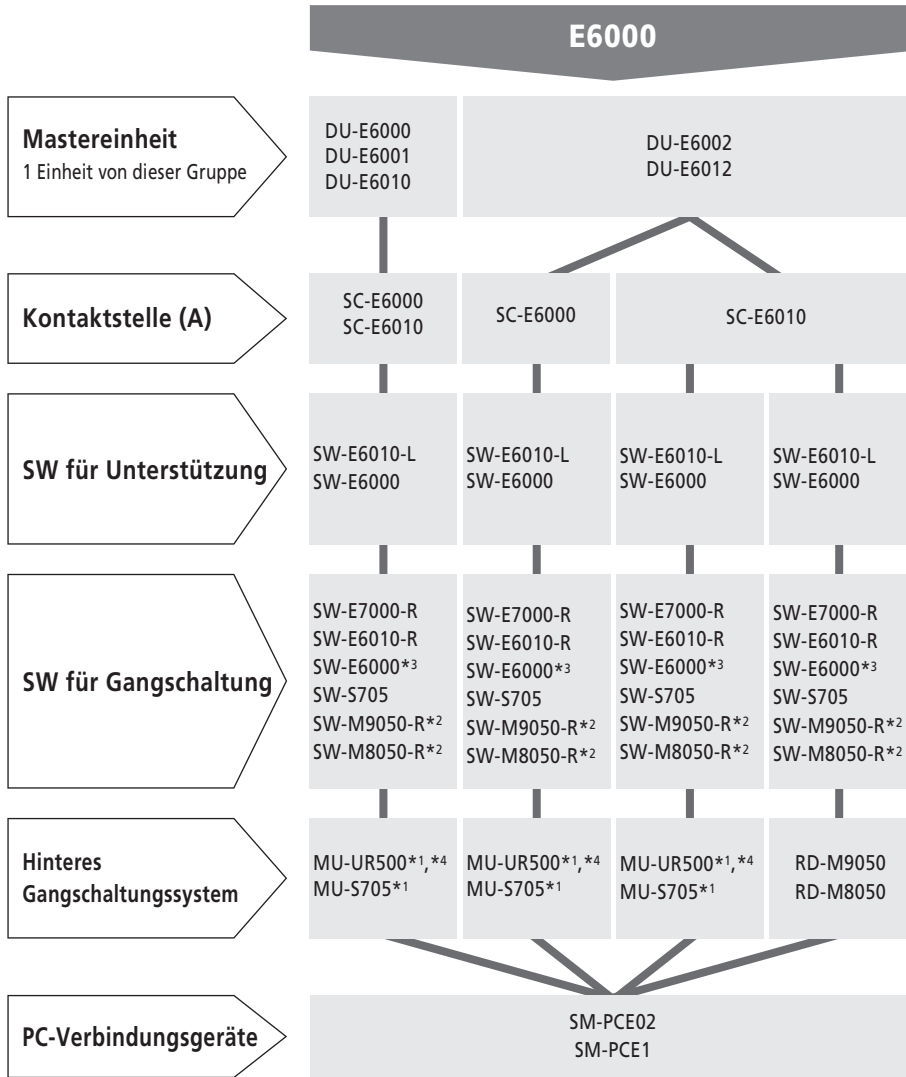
E6000

Mastereinheit
1 Einheit von dieser Gruppe

DU-E6000
DU-E6001
DU-E6010

DU-E6002
DU-E6012

Kontaktstelle (A)

SC-E6000
SC-E6010

SC-E6000

SC-E6010

SW für Unterstützung

SW-E6010-L
SW-E6000

SW-E6010-L
SW-E6000

SW-E6010-L
SW-E6000

SW-E6010-L
SW-E6000

SW für Gangschaltung

SW-E7000-R
SW-E6010-R
SW-E6000*3
SW-S705
SW-M9050-R*2
SW-M8050-R*2

SW-E7000-R
SW-E6010-R
SW-E6000*3
SW-S705
SW-M9050-R*2
SW-M8050-R*2

SW-E7000-R
SW-E6010-R
SW-E6000*3
SW-S705
SW-M9050-R*2
SW-M8050-R*2

SW-E7000-R
SW-E6010-R
SW-E6000*3
SW-S705
SW-M9050-R*2
SW-M8050-R*2

Hinteres Gangschaltungssystem

MU-UR500*1, *4
MU-S705*1

MU-UR500*1, *4
MU-S705*1

MU-UR500*1, *4
MU-S705*1

RD-M9050
RD-M8050

PC-Verbindungsgeräte

SM-PCE02
SM-PCE1